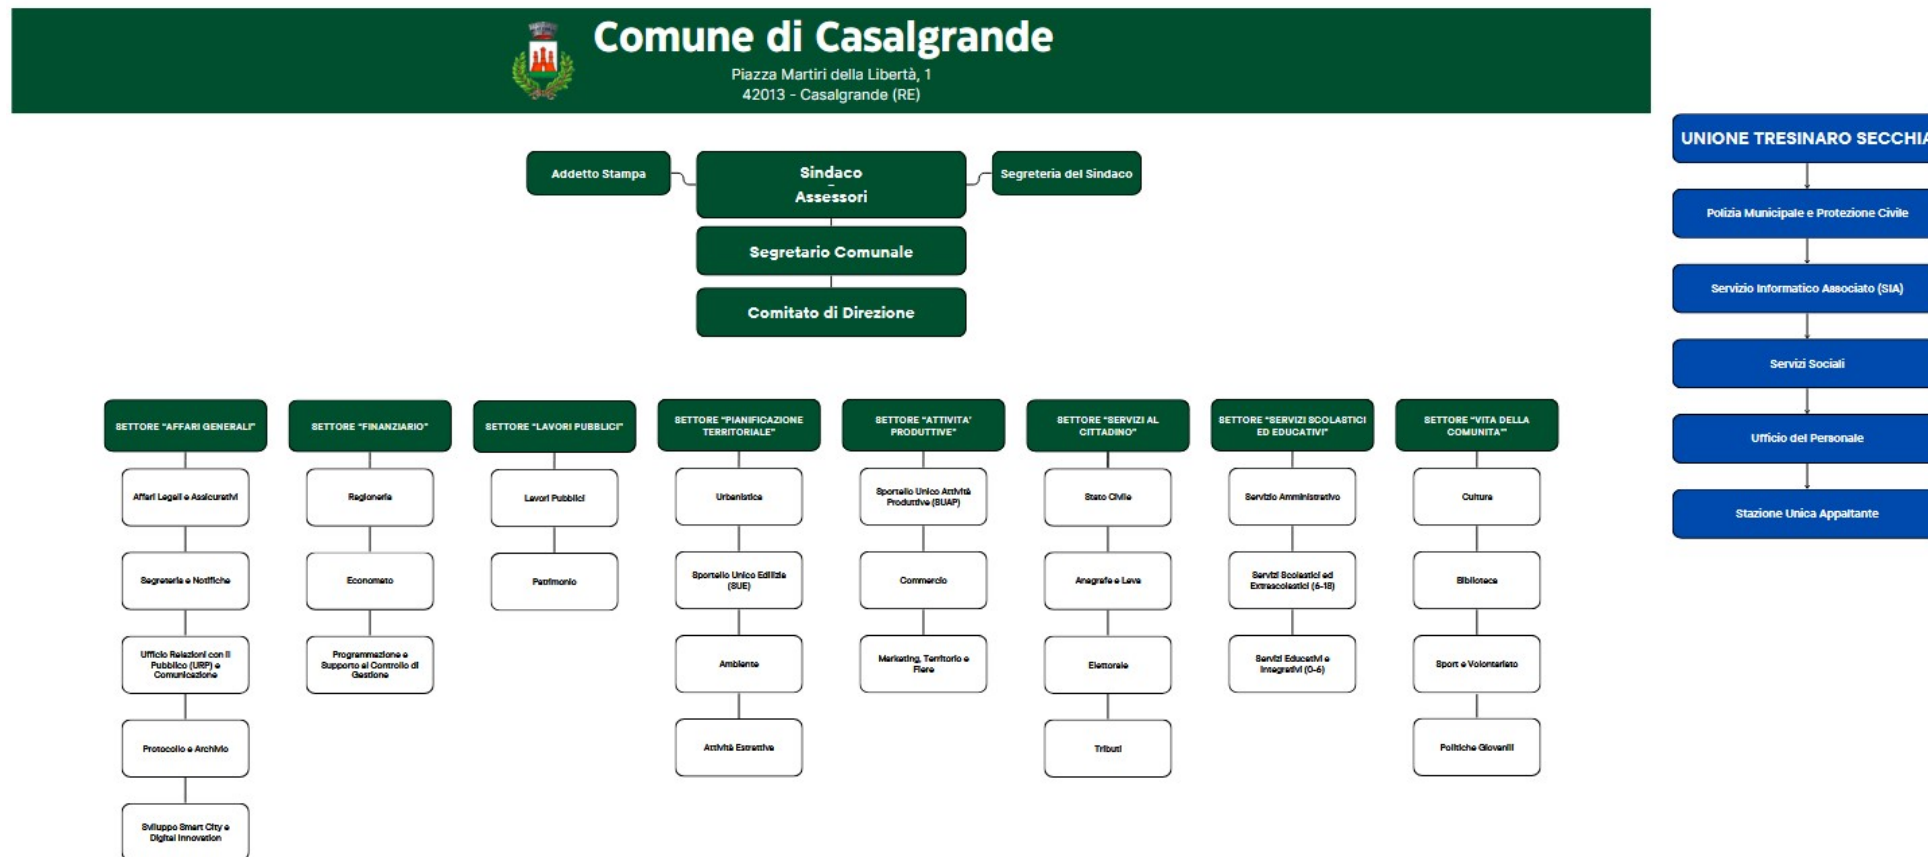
Comune di Casalgrande
Piazza Martiri della Libertà, 1
42013 - Casalgrande (RE)

Addetto Stampa

Sindaco
-
Assessori

Segreteria del Sindaco

Segretario Comunale

Comitato di Direzione

SETTORE "AFFARI GENERALI"
Affari Legali e Assicurativi
Segreterie e Notifiche
Ufficio Relazioni con il Pubblico (URP) e Comunicazione
Protocollo e Archivio
Sviluppo Smart City e Digital Innovation

SETTORE "FINANZIARIO"
Ragioneria
Economato
Programmazione e Supporto al Controllo di Gestione

SETTORE "LAVORI PUBBLICI"
Lavori Pubblici
Patrimonio

SETTORE "PIANIFICAZIONE TERRITORIALE"
Urbanistica
Sportello Unico Edilizia (SUE)
Ambiente
Attività Estrattive

SETTORE "ATTIVITA' PRODUTTIVE"
Sportello Unico Attività Produttive (SUAP)
Commercio
Marketing, Territorio e Fiere

SETTORE "SERVIZI AL CITTADINO"
Stato Civile
Anagrafe e Leva
Elettorale
Tributi

SETTORE "SERVIZI SCOLASTICI ED EDUCATIVI"
Servizio Amministrativo
Servizi Scolastici ed Extrascolastici (6-18)
Servizi Educativi e Integrativi (0-6)

SETTORE "VITA DELLA COMUNITA'"
Cultura
Biblioteca
Sport e Volontariato
Politiche Giovanili

UNIONE TRESINARO SECCHIA
Polizia Municipale e Protezione Civile
Servizio Informatico Associato (SIA)
Servizi Sociali
Ufficio del Personale
Stazione Unica Appaltante